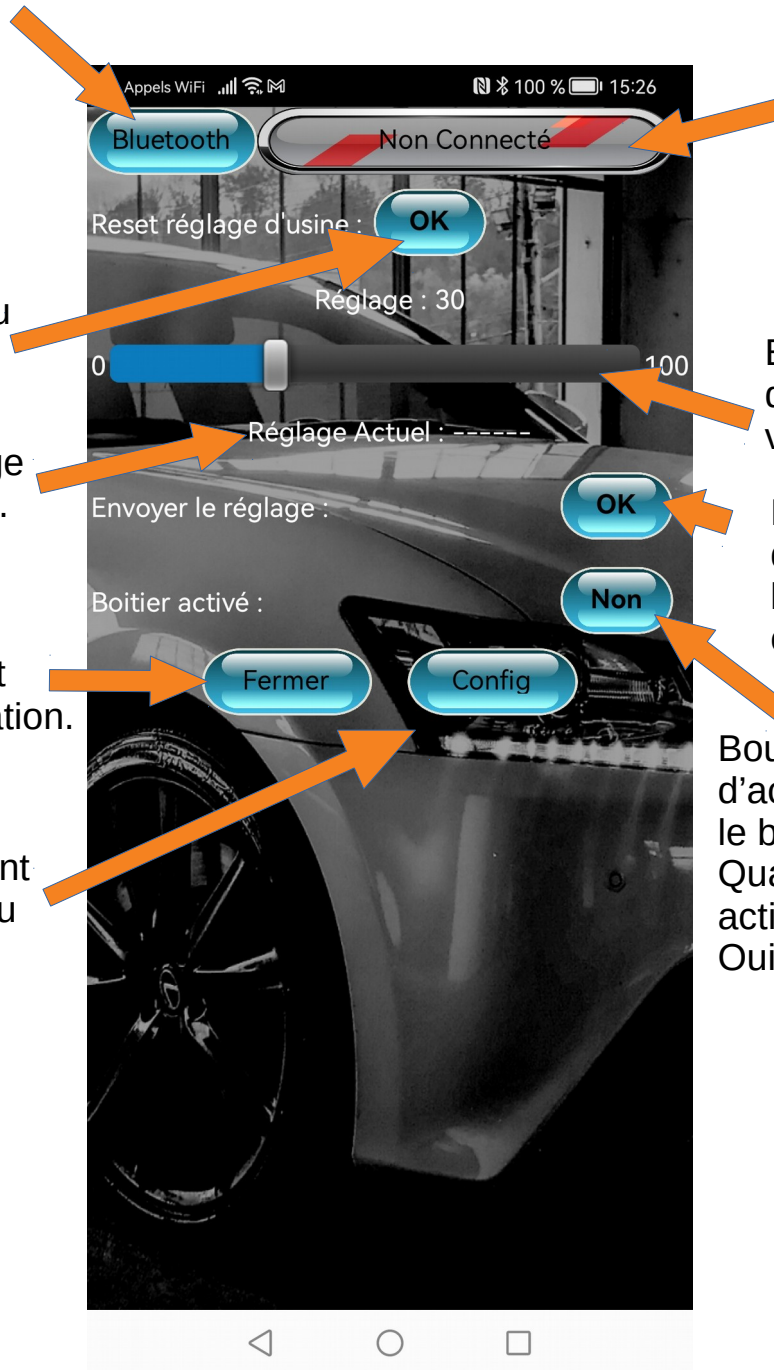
Appels WiFi 100 % 15:26

Bluetooth

Non Connecté

Reset réglage d'usine : OK

u

Réglage : 30

0

100

E
d
v

Réglage Actuel : ------

ge
.

Envoyer le réglage : OK

I
d
l
d

Boitier activé : Non

t

Fermer

Config

ation.

Bou
d'ac
le b
Qua
acti
Oui

nt
u